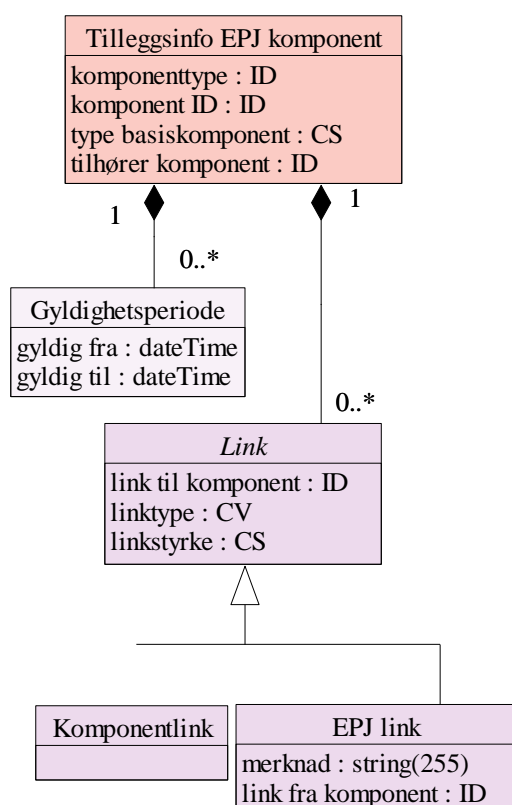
Tilleggsinfo EPJ komponent
komponenttype : ID
komponent ID : ID
type basiskomponent : CS
tilhører komponent : ID

1
0..*
1

Gyldighetsperiode
gyldig fra : dateTime
gyldig til : dateTime

0..*

*Link*
link til komponent : ID
linktype : CV
linkstyrke : CS

Komponentlink

EPJ link
merknad : string(255)
link fra komponent : ID